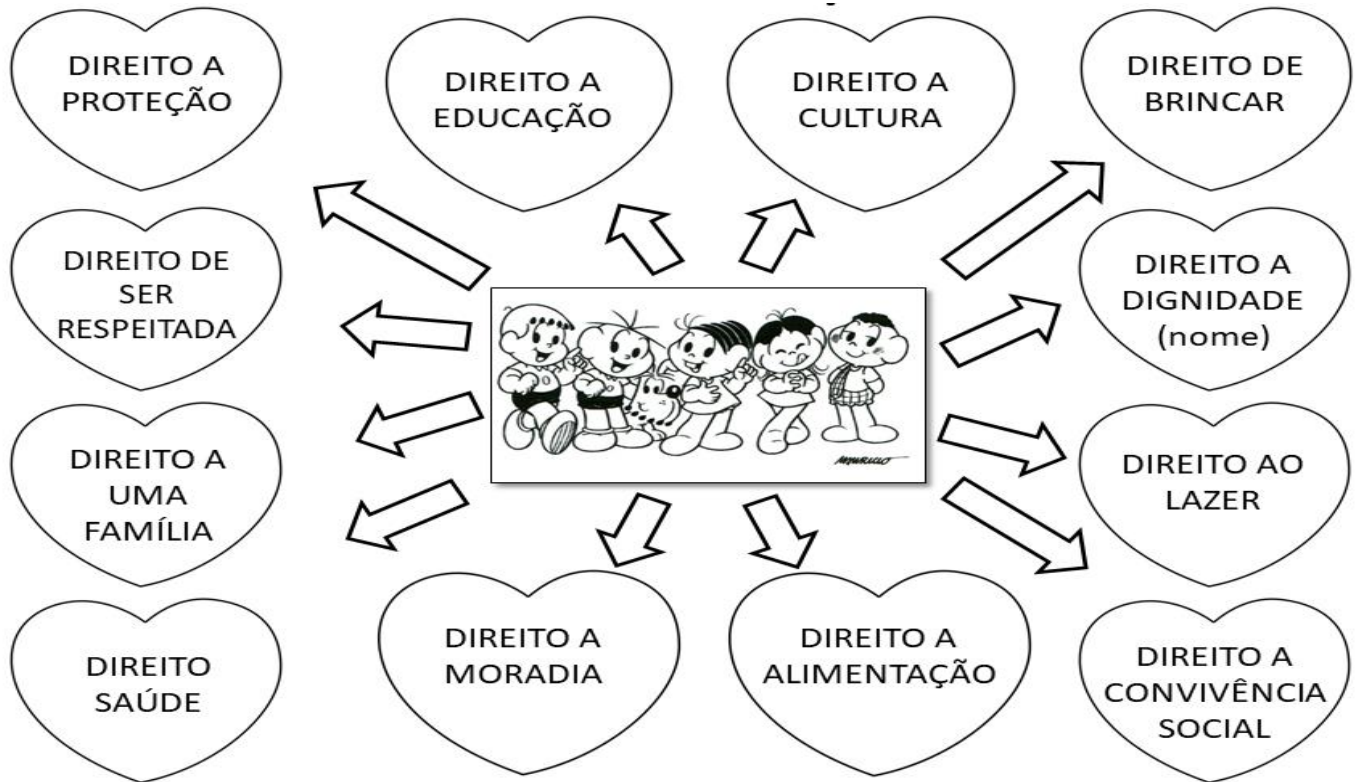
DIREITO A PROTEÇÃO

DIREITO A EDUCAÇÃO

DIREITO A CULTURA

DIREITO DE BRINCAR

DIREITO DE SER RESPEITADA

DIREITO A DIGNIDADE (nome)

DIREITO A UMA FAMÍLIA

DIREITO AO LAZER

DIREITO SAÚDE

DIREITO A MORADIA

DIREITO A ALIMENTAÇÃO

DIREITO A CONVIVÊNCIA SOCIAL

MAURICIO